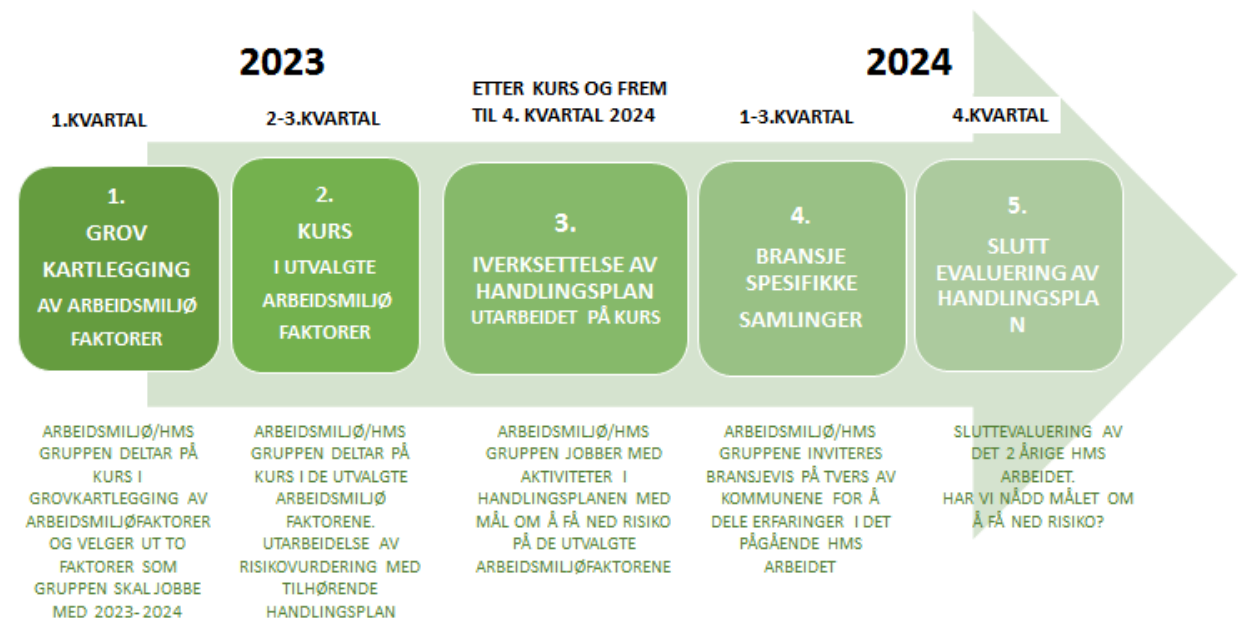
2023

2024

1.KVARTAL

2-3.KVARTAL

ETTER KURS OG FREM TIL 4. KVARTAL 2024

1-3.KVARTAL

4.KVARTAL

1. GROV KARTLEGGING AV ARBEIDSMILJØ FAKTORER

2. KURS I UTVALGTE ARBEIDSMILJØ FAKTORER

3. IVERKSETTELSE AV HANDLINGSPLAN UTARBEIDET PÅ KURS

4. BRANSJE SPESIFIKKE SAMLINGER

5. SLUTT EVALUERING AV HANDLINGSPLAN N

ARBEIDSMILJØ/HMS GRUPPEN DELTAR PÅ KURS I GROVKARTLEGGING AV ARBEIDSMILJØFAKTORER OG VELGER UT TO FAKTORER SOM GRUPPEN SKAL JOBBE MED 2023- 2024

ARBEIDSMILJØ/HMS GRUPPEN DELTAR PÅ KURS I DE UTVALGTE ARBEIDSMILJØ FAKTORENE. UTARBEIDELSE AV RISIKOVURDERING MED TILHØRENDE HANDLINGSPLAN

ARBEIDSMILJØ/HMS GRUPPEN JOBBER MED AKTIVITETER I HANDLINGSPLANEN MED MÅL OM Å FÅ NED RISIKO PÅ DE UTVALGTE ARBEIDSMILJØFAKTORENE

ARBEIDSMILJØ/HMS GRUPPENE INVITERES BRANSJEVIS PÅ TVERS AV KOMMUNENE FOR Å DELE ERFARINGER I DET PÅGÅENDE HMS ARBEIDET

SLUTTEVALUERING AV DET 2 ÅRIGE HMS ARBEIDET. HAR VI NÅDD MÅLET OM Å FÅ NED RISIKO?